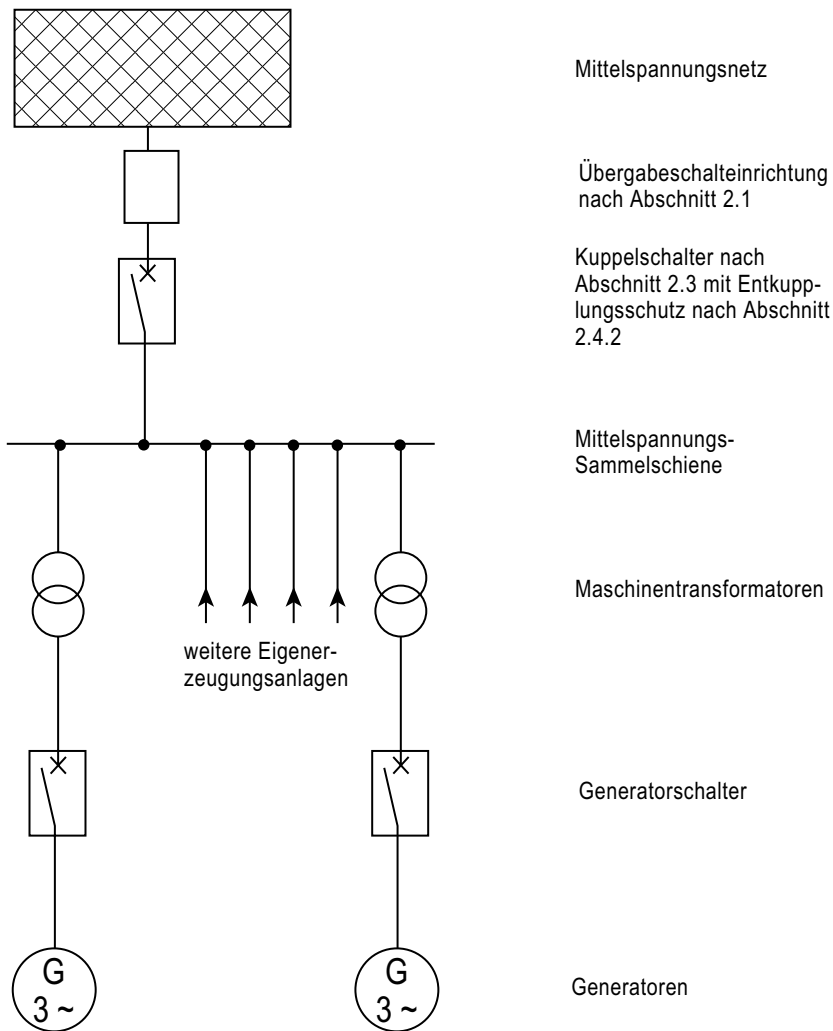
Mittelspannungsnetz

Übergabeschalteinrichtung nach Abschnitt 2.1

Kuppelschalter nach Abschnitt 2.3 mit Entkupplungsschutz nach Abschnitt 2.4.2

Mittelspannungs-Sammelschiene

Maschinentransformatoren

weitere Eigenerzeugungsanlagen

Generatorschalter

G
3 ~

G
3 ~

Generatoren